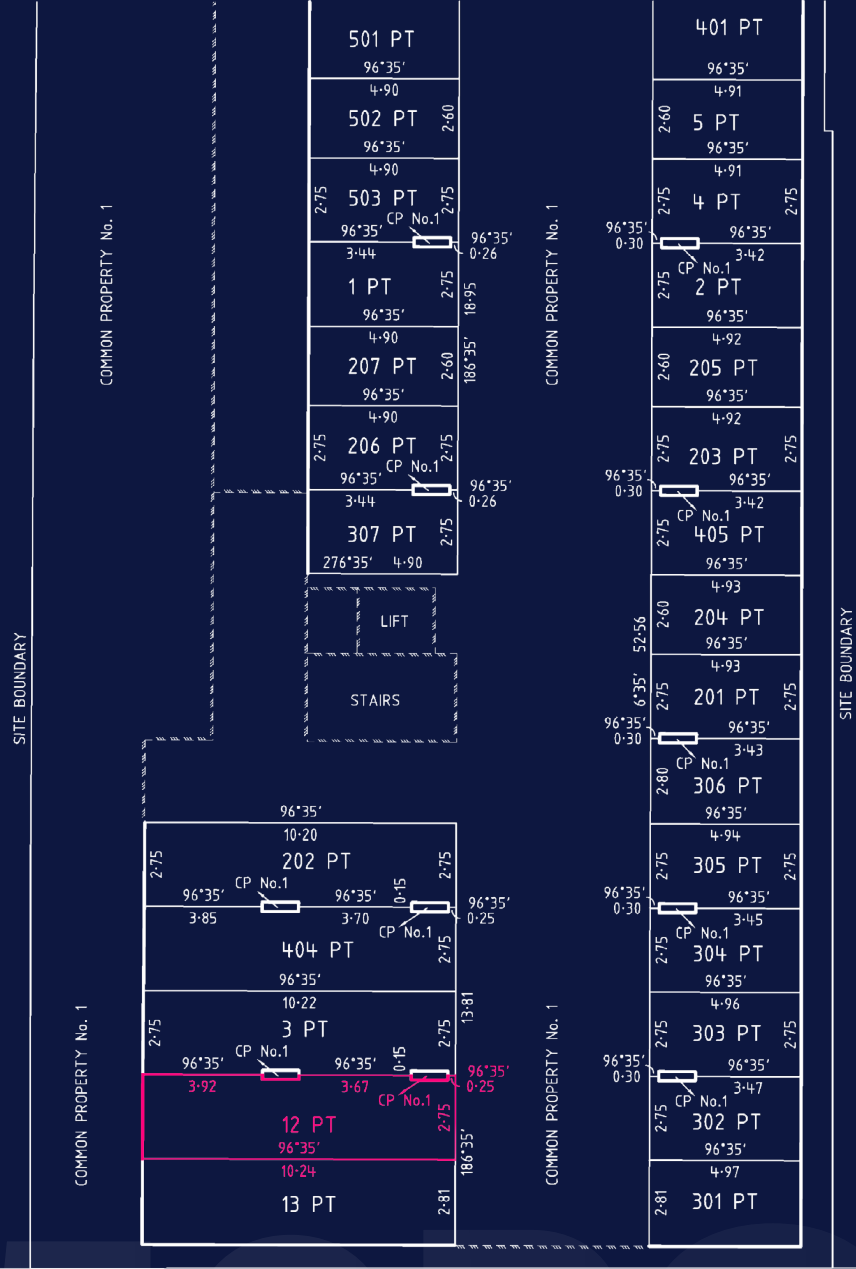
501 PT
96°35′
4·90
502 PT
2·60
96°35′
4·90
503 PT
2·75
2·75
CP No.1
96°35′
96°35′
3·44
0·26
1 PT
2·75
18·95
96°35′
4·90
207 PT
2·60
186°35′
96°35′
4·90
206 PT
2·75
2·75
CP No.1
96°35′
96°35′
3·44
0·26
307 PT
2·75
276°35′
4·90
LIFT
STAIRS

401 PT
96°35′
4·91
2·60
5 PT
96°35′
4·91
2·75
4 PT
2·75
96°35′
96°35′
0·30
3·42
CP No.1
2·75
2 PT
96°35′
4·92
2·60
205 PT
96°35′
4·92
2·75
203 PT
2·75
96°35′
96°35′
0·30
3·42
CP No.1
2·75
405 PT
96°35′
4·93
2·60
204 PT
52·56
96°35′
4·93
6°35′
2·75
201 PT
2·75
96°35′
96°35′
0·30
3·43
CP No.1
2·80
306 PT
96°35′
4·94
2·75
305 PT
2·75
96°35′
96°35′
0·30
3·45
CP No.1
2·75
304 PT
96°35′
4·96
2·75
303 PT
2·75
96°35′
96°35′
0·30
3·47
CP No.1
2·75
302 PT
96°35′
4·97
2·81
301 PT

COMMON PROPERTY No. 1
COMMON PROPERTY No. 1
SITE BOUNDARY
SITE BOUNDARY

96°35′
10·20
2·75
202 PT
2·75
CP No.1
96°35′
96°35′
0·15
96°35′
3·85
3·70
0·25
CP No.1
404 PT
2·75
96°35′
10·22
13·81
2·75
3 PT
2·75
CP No.1
96°35′
96°35′
0·15
96°35′
3·92
3·67
0·25
CP No.1
12 PT
2·75
96°35′
186°35′
10·24
13 PT
2·81
COMMON PROPERTY No. 1
COMMON PROPERTY No. 1